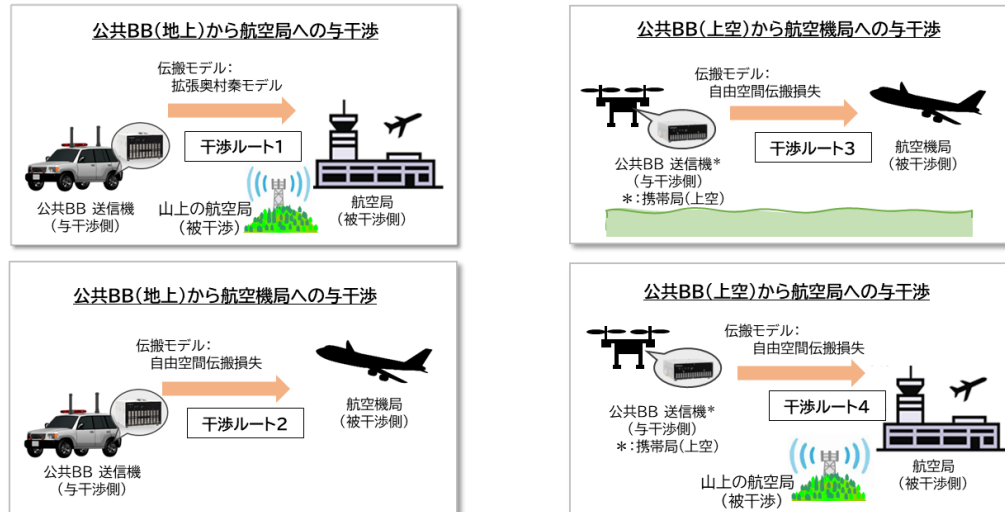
公共BB(地上)から航空局への与干渉

伝搬モデル：
拡張奥村秦モデル

干渉ルート1

公共BB 送信機
(与干渉側)

山上の航空局
(被干渉)

航空局
(被干渉側)

公共BB(上空)から航空機局への与干渉

伝搬モデル：
自由空間伝搬損失

干渉ルート3

公共BB 送信機*
(与干渉側)
*：携帯局(上空)

航空機局
(被干渉側)

公共BB(地上)から航空機局への与干渉

伝搬モデル：
自由空間伝搬損失

干渉ルート2

公共BB 送信機
(与干渉側)

航空機局
(被干渉側)

公共BB(上空)から航空局への与干渉

伝搬モデル：
自由空間伝搬損失

干渉ルート4

公共BB 送信機*
(与干渉側)
*：携帯局(上空)

山上の航空局
(被干渉)

航空局
(被干渉側)